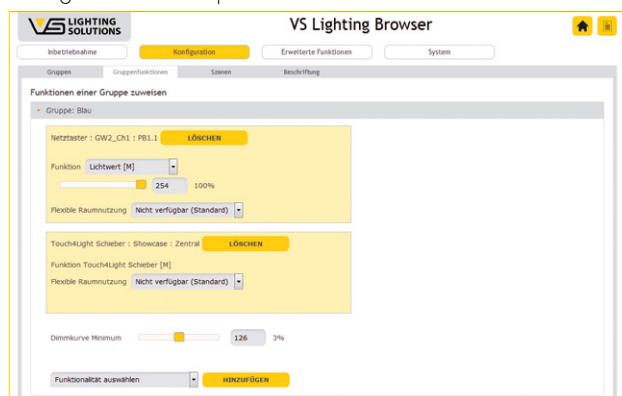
VS LIGHTING SOLUTIONS

VS Lighting Browser

Inbetriebnahme
Konfiguration
Erweiterte Funktionen
System

Gruppen
Gruppenfunktionen
Szenen
Beschriftung

Funktionen einer Gruppe zuweisen

Gruppe: Blau

Netztaster : GW2_Ch1 : PB1.1
LÖSCHEN

Funktion Lichtwert [M]

254 100%

Flexible Raumnutzung Nicht verfügbar (Standard)

Touch4Light Schieber : Showcase : Zentral
LÖSCHEN

Funktion Touch4Light Schieber [M]

Flexible Raumnutzung Nicht verfügbar (Standard)

Dimmkurve Minimum
126 3%

Funktionalität auswählen
HINZUFÜGEN